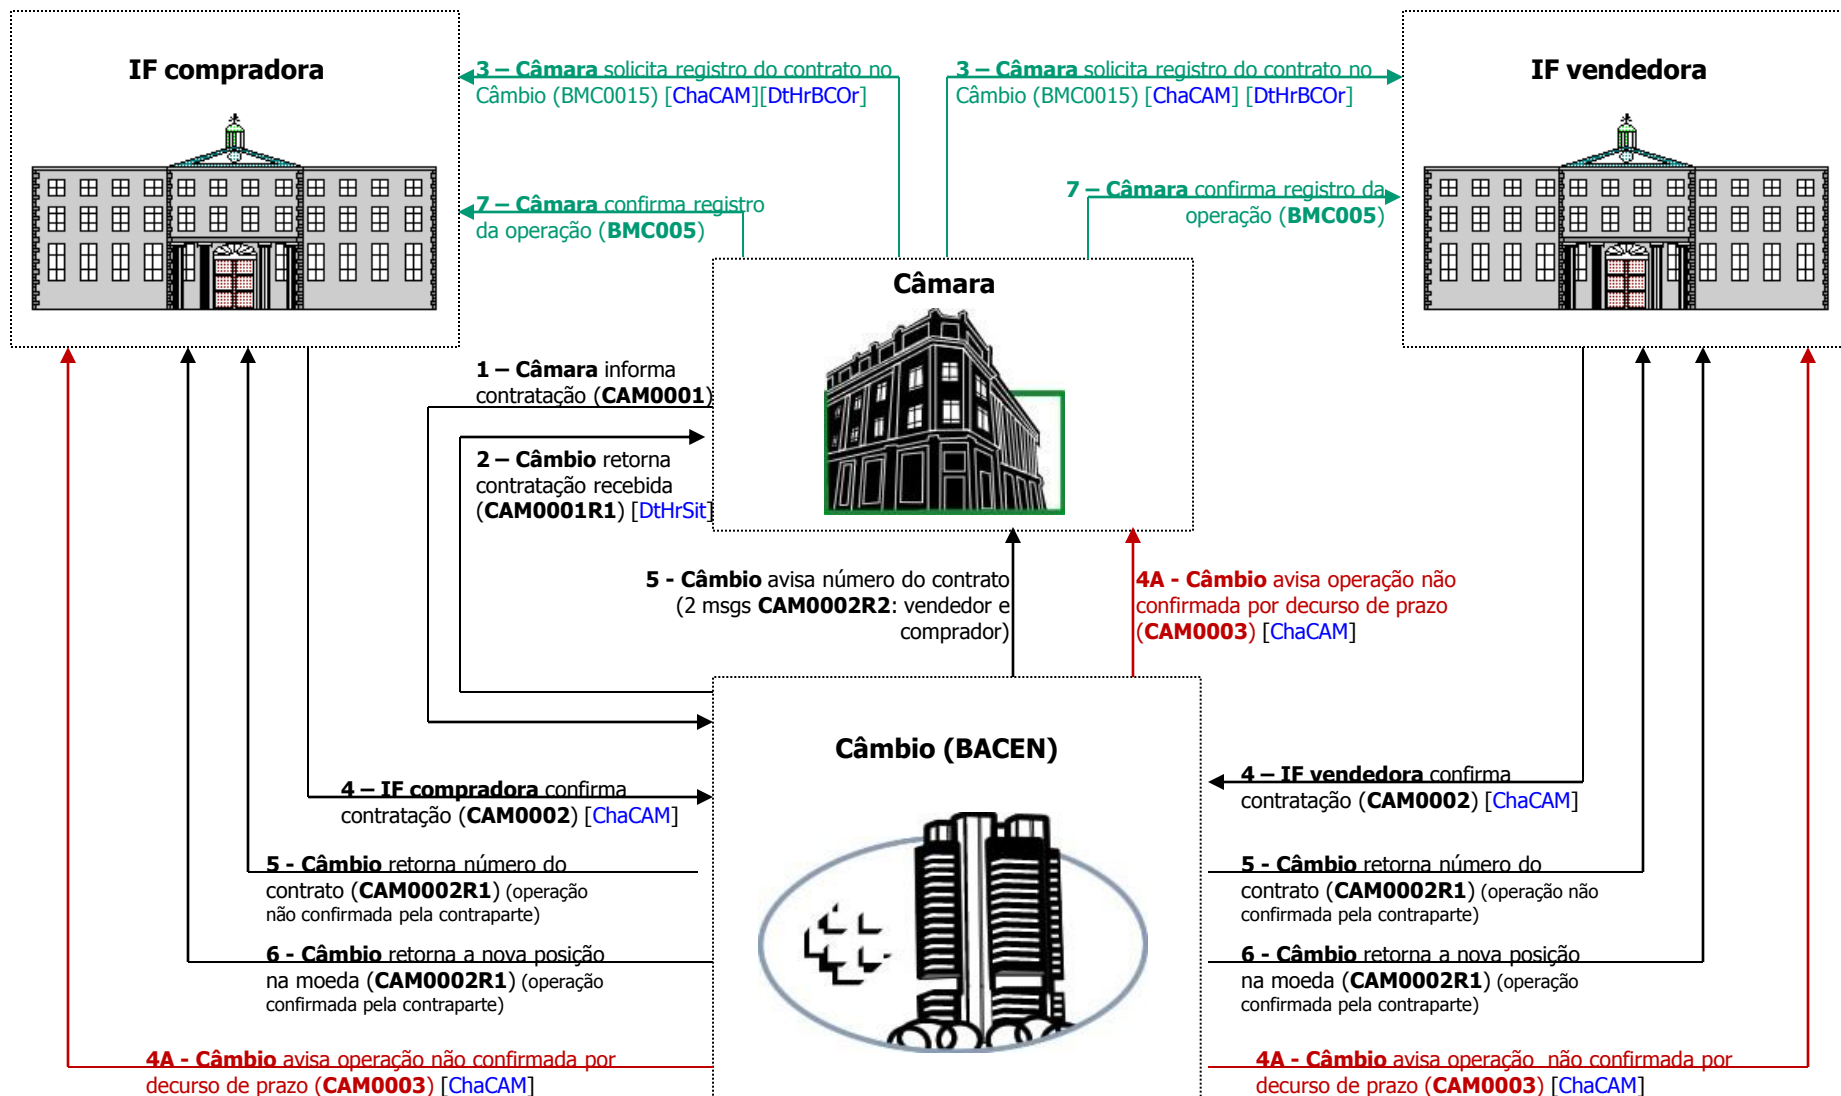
IF compradora

3 – Câmara solicita registro do contrato no Câmbio (BMC0015) [ChaCAM][DtHrBCOr]

3 – Câmara solicita registro do contrato no Câmbio (BMC0015) [ChaCAM] [DtHrBCOr]

IF vendedora

7 – Câmara confirma registro da operação (BMC005)

7 – Câmara confirma registro da operação (BMC005)

Câmara

1 – Câmara informa contratação (CAM0001)

2 – Câmbio retorna contratação recebida (CAM0001R1) [DtHrSit]

5 - Câmbio avisa número do contrato (2 msgs CAM0002R2: vendedor e comprador)

4A - Câmbio avisa operação não confirmada por decurso de prazo (CAM0003) [ChaCAM]

Câmbio (BACEN)

4 – IF compradora confirma contratação (CAM0002) [ChaCAM]

4 – IF vendedora confirma contratação (CAM0002) [ChaCAM]

5 - Câmbio retorna número do contrato (CAM0002R1) (operação não confirmada pela contraparte)

5 - Câmbio retorna número do contrato (CAM0002R1) (operação não confirmada pela contraparte)

6 - Câmbio retorna a nova posição na moeda (CAM0002R1) (operação confirmada pela contraparte)

6 - Câmbio retorna a nova posição na moeda (CAM0002R1) (operação confirmada pela contraparte)

4A - Câmbio avisa operação não confirmada por decurso de prazo (CAM0003) [ChaCAM]

4A - Câmbio avisa operação não confirmada por decurso de prazo (CAM0003) [ChaCAM]